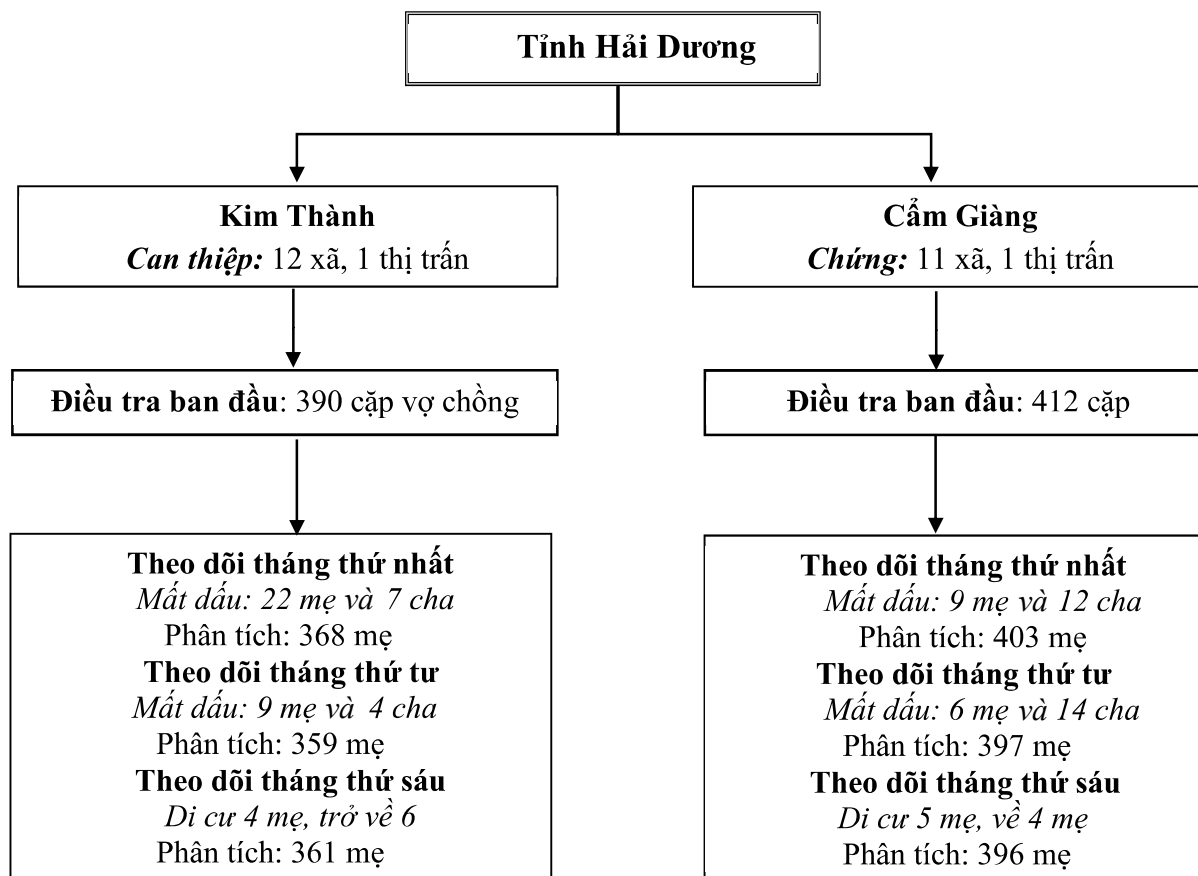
**Tỉnh Hải Dương**

**Kim Thành**
***Can thiệp:*** 12 xã, 1 thị trấn

**Điều tra ban đầu**: 390 cặp vợ chồng

**Theo dõi tháng thứ nhất**
*Mất dấu: 22 mẹ và 7 cha*
Phân tích: 368 mẹ
**Theo dõi tháng thứ tư**
*Mất dấu: 9 mẹ và 4 cha*
Phân tích: 359 mẹ
**Theo dõi tháng thứ sáu**
*Di cư 4 mẹ, trở về 6*
Phân tích: 361 mẹ

**Cẩm Giàng**
***Chứng:*** 11 xã, 1 thị trấn

**Điều tra ban đầu**: 412 cặp

**Theo dõi tháng thứ nhất**
*Mất dấu: 9 mẹ và 12 cha*
Phân tích: 403 mẹ
**Theo dõi tháng thứ tư**
*Mất dấu: 6 mẹ và 14 cha*
Phân tích: 397 mẹ
**Theo dõi tháng thứ sáu**
*Di cư 5 mẹ, về 4 mẹ*
Phân tích: 396 mẹ